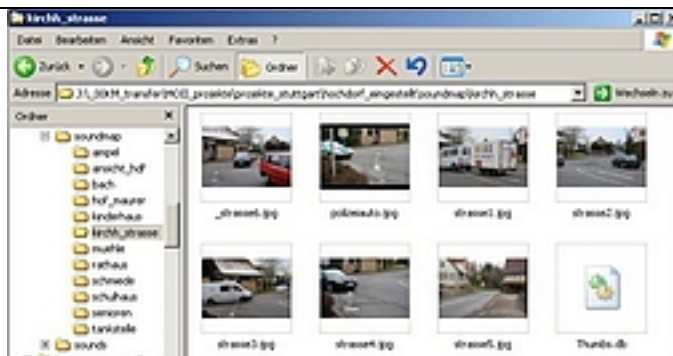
kirchh_strasse

Datei Bearbeiten Ansicht Favoriten Extras ?

Zurück Suchen Ordner

Adresse J:\_IKM_transfer\MOD_projekte\projekte_stuttgart\hochdorf_eingestellt\soundmap\kirchh_strasse Wechseln zu

Ordner

soundmap
ampel
ansicht_hdf
bach
hof_maurer
kinderhaus
kirchh_strasse
muehle
rathaus
schmiede
schulhaus
senioren
tankstelle
sounds

_strasse6.jpg
polizeiauto.jpg
strasse1.jpg
strasse2.jpg
strasse3.jpg
strasse4.jpg
strasse5.jpg
Thumbs.db